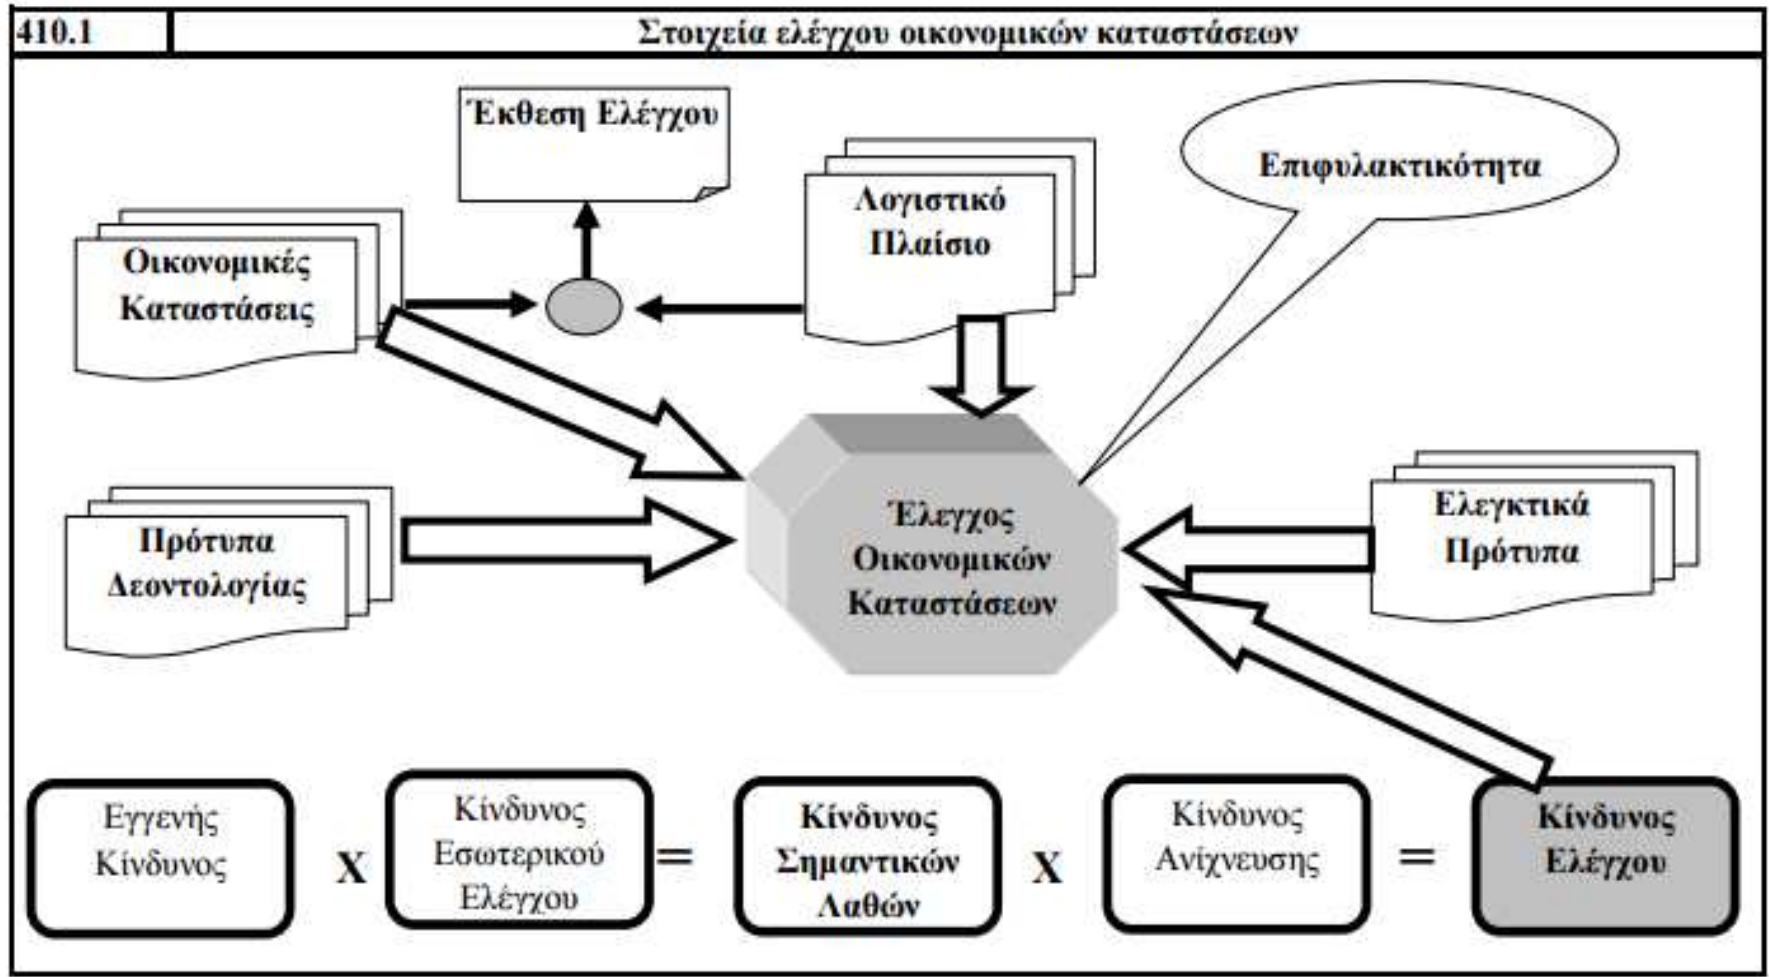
410.1 Στοιχεία ελέγχου οικονομικών καταστάσεων

Έκθεση Ελέγχου

Επιφυλακτικότητα

Λογιστικό Πλαίσιο

Οικονομικές Καταστάσεις

Πρότυπα Δεοντολογίας

Έλεγχος Οικονομικών Καταστάσεων

Ελεγκτικά Πρότυπα

Εγγενής Κίνδυνος X Κίνδυνος Εσωτερικού Ελέγχου = Κίνδυνος Σημαντικών Λαθών X Κίνδυνος Ανίχνευσης = Κίνδυνος Ελέγχου